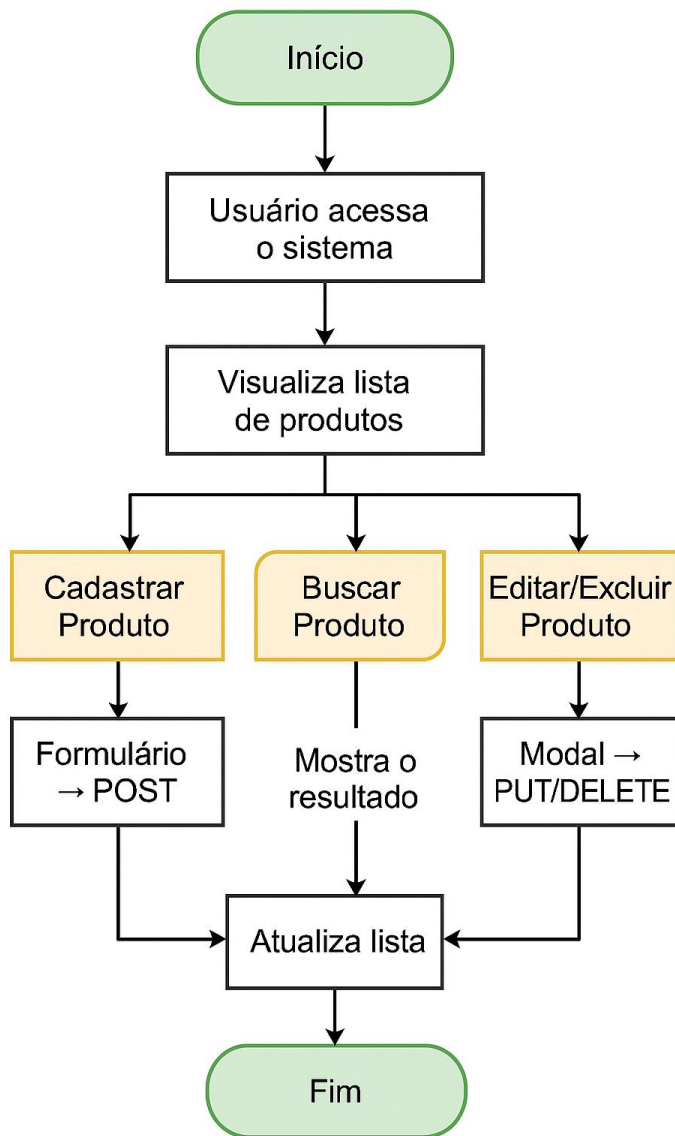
Início

Usuário acessa o sistema

Visualiza lista de produtos

Cadastrar Produto

Buscar Produto

Editar/Excluir Produto

Formulário → POST

Mostra o resultado

Modal → PUT/DELETE

Atualiza lista

Fim